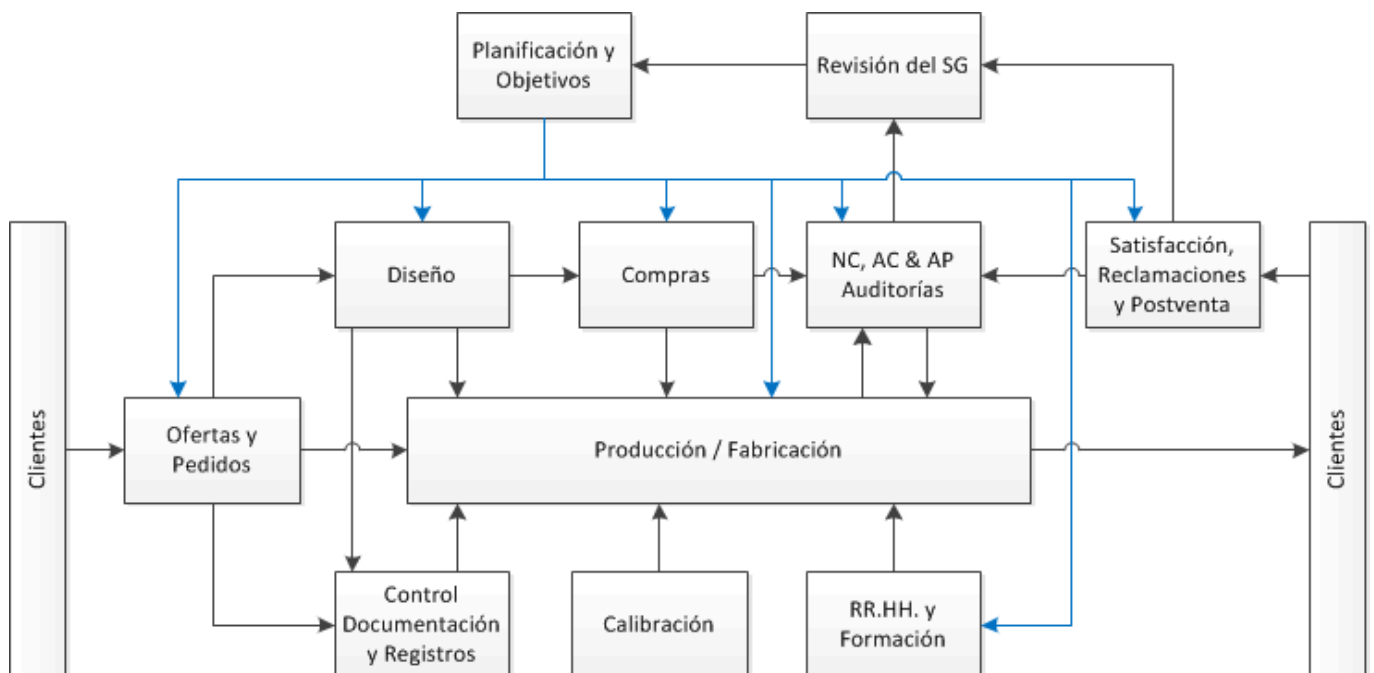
Planificación y Objetivos

Revisión del SG

Diseño

Compras

NC, AC & AP Auditorías

Satisfacción, Reclamaciones y Postventa

Clientes

Ofertas y Pedidos

Producción / Fabricación

Clientes

Control Documentación y Registros

Calibración

RR.HH. y Formación